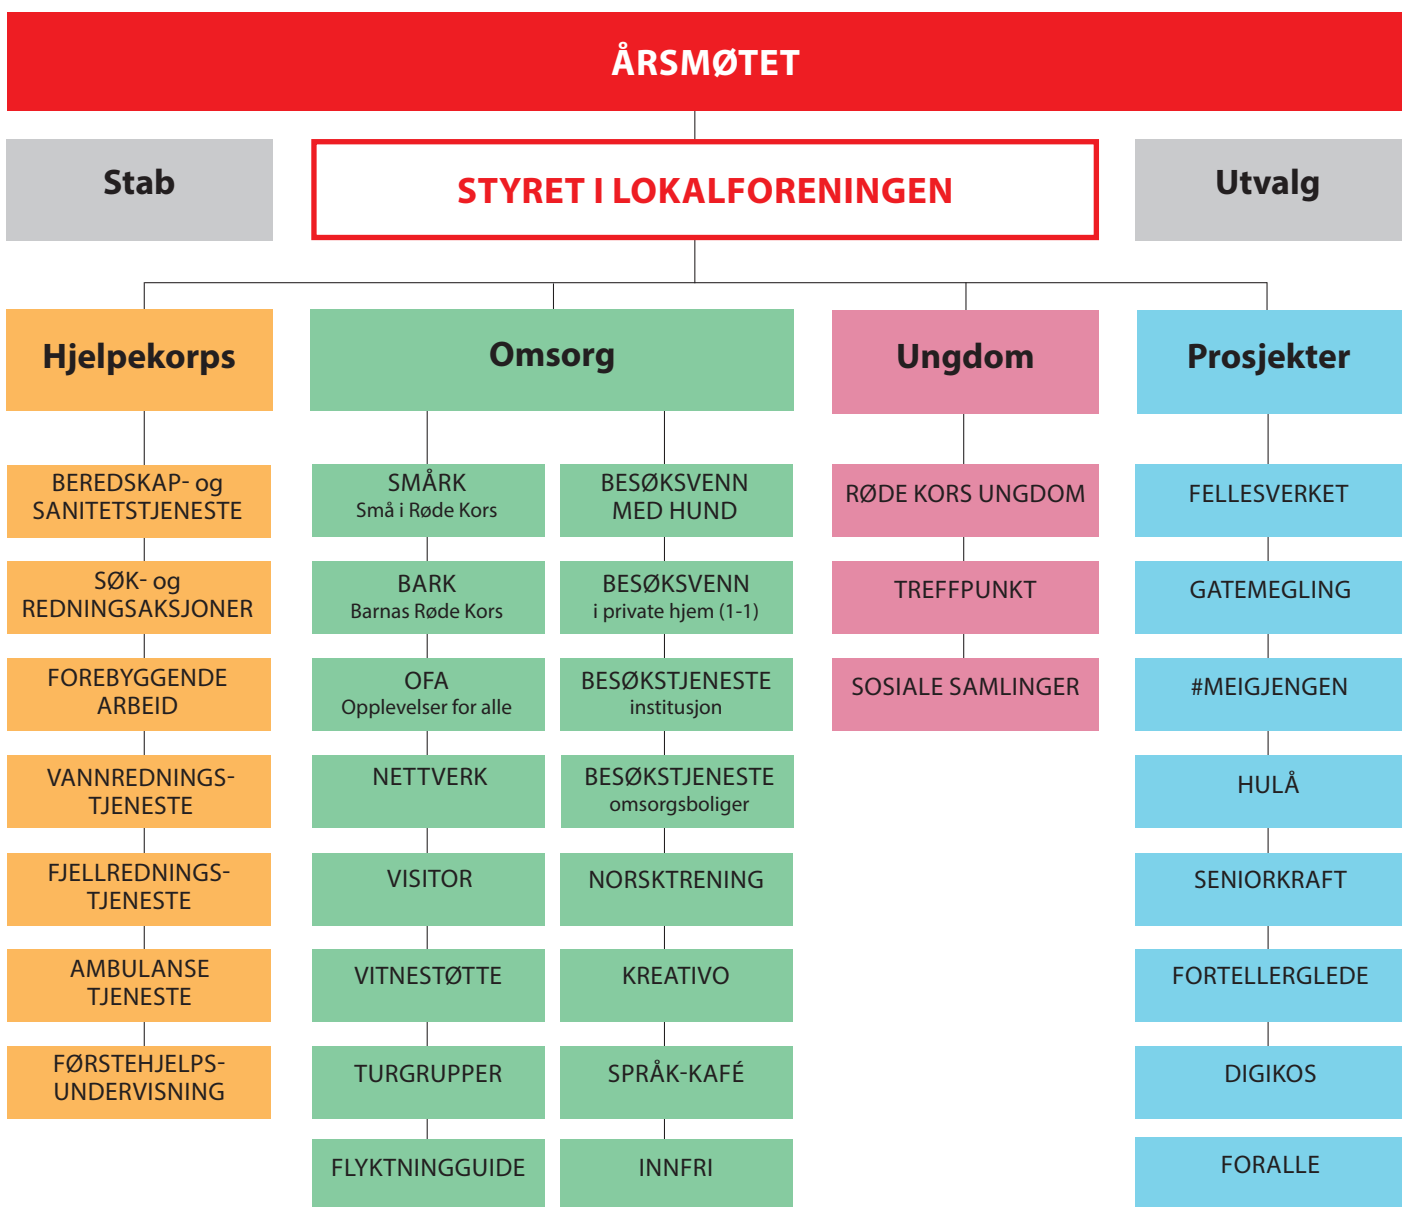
ÅRSMØTET

Stab

STYRET I LOKALFORENINGEN

Utvalg

Hjelpekorps

BEREDSKAP- og SANITETSTJENESTE

SØK- og REDNINGSAKSJONER

FOREBYGGENDE ARBEID

VANNREDNINGS-TJENESTE

FJELLREDNINGS-TJENESTE

AMBULANSE TJENESTE

FØRSTEHJELPS-UNDERVISNING

Omsorg

SMÅRK
Små i Røde Kors

BARK
Barnas Røde Kors

OFA
Opplevelser for alle

NETTVERK

VISITOR

VITNESTØTTE

TURGRUPPER

FLYKTNINGGUIDE

BESØKSVENN MED HUND

BESØKSVENN
i private hjem (1-1)

BESØKSTJENESTE
institusjon

BESØKSTJENESTE
omsorgsboliger

NORSKTRENING

KREATIVO

SPRÅK-KAFÉ

INNFRI

Ungdom

RØDE KORS UNGDOM

TREFFPUNKT

SOSIALE SAMLINGER

Prosjekter

FELLESVERKET

GATEMEGLING

#MEIGJENGEN

HULÅ

SENIORKRAFT

FORTELLERGLEDE

DIGIKOS

FORALLE